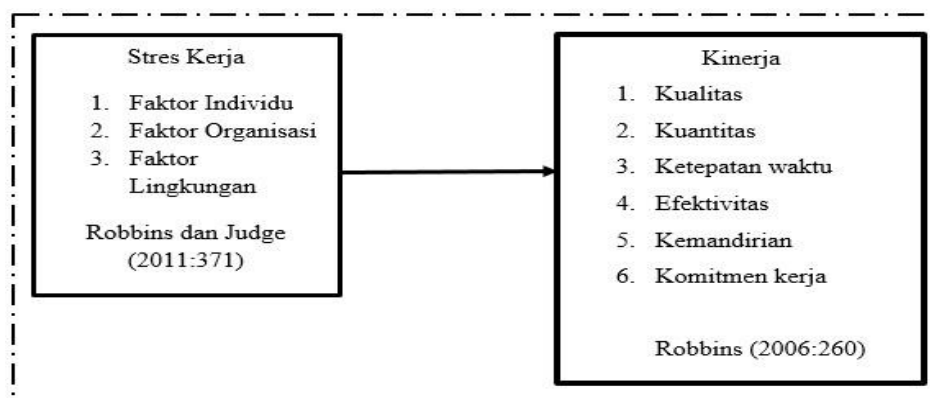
Stres Kerja

1. Faktor Individu
2. Faktor Organisasi
3. Faktor Lingkungan

Robbins dan Judge (2011:371)

Kinerja

1. Kualitas
2. Kuantitas
3. Ketepatan waktu
4. Efektivitas
5. Kemandirian
6. Komitmen kerja

Robbins (2006:260)